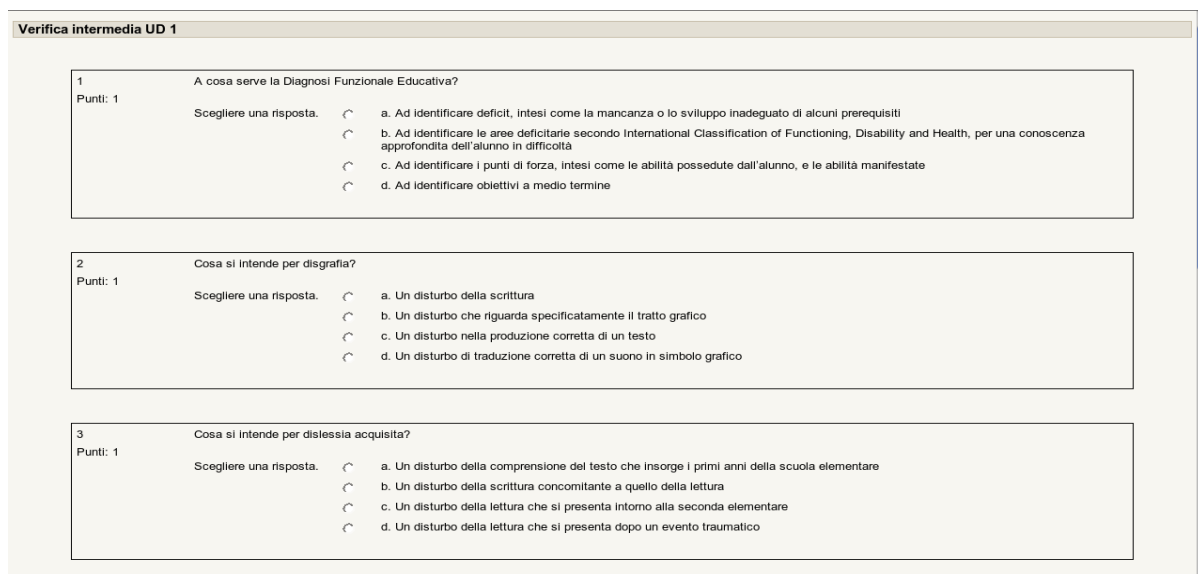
Verifica intermedia UD 1

1
Punti: 1

A cosa serve la Diagnosi Funzionale Educativa?

Scegliere una risposta.

a. Ad identificare deficit, intesi come la mancanza o lo sviluppo inadeguato di alcuni prerequisiti

b. Ad identificare le aree deficitarie secondo International Classification of Functioning, Disability and Health, per una conoscenza approfondita dell'alunno in difficoltà

c. Ad identificare i punti di forza, intesi come le abilità possedute dall'alunno, e le abilità manifestate

d. Ad identificare obiettivi a medio termine

2
Punti: 1

Cosa si intende per disgrafia?

Scegliere una risposta.

a. Un disturbo della scrittura

b. Un disturbo che riguarda specificatamente il tratto grafico

c. Un disturbo nella produzione corretta di un testo

d. Un disturbo di traduzione corretta di un suono in simbolo grafico

3
Punti: 1

Cosa si intende per dislessia acquisita?

Scegliere una risposta.

a. Un disturbo della comprensione del testo che insorge i primi anni della scuola elementare

b. Un disturbo della scrittura concomitante a quello della lettura

c. Un disturbo della lettura che si presenta intorno alla seconda elementare

d. Un disturbo della lettura che si presenta dopo un evento traumatico